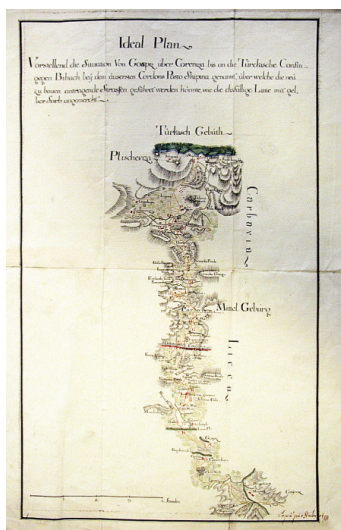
Ideal Plan

Vorstellend die Situation Von Gospic über Corenicza bis an die Türkische Confin gegen Bihach bey dem äussersten Cordons Posto Stapina genannt, über welche die neü zu bauen antragende Strassen geführet werden könnte, wie die diesfällige Linie mit gel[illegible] angemerckt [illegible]

Türkisch Gebieth

Pluchenza

Carlovia

Mittel Gebürg

Licca

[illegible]

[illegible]